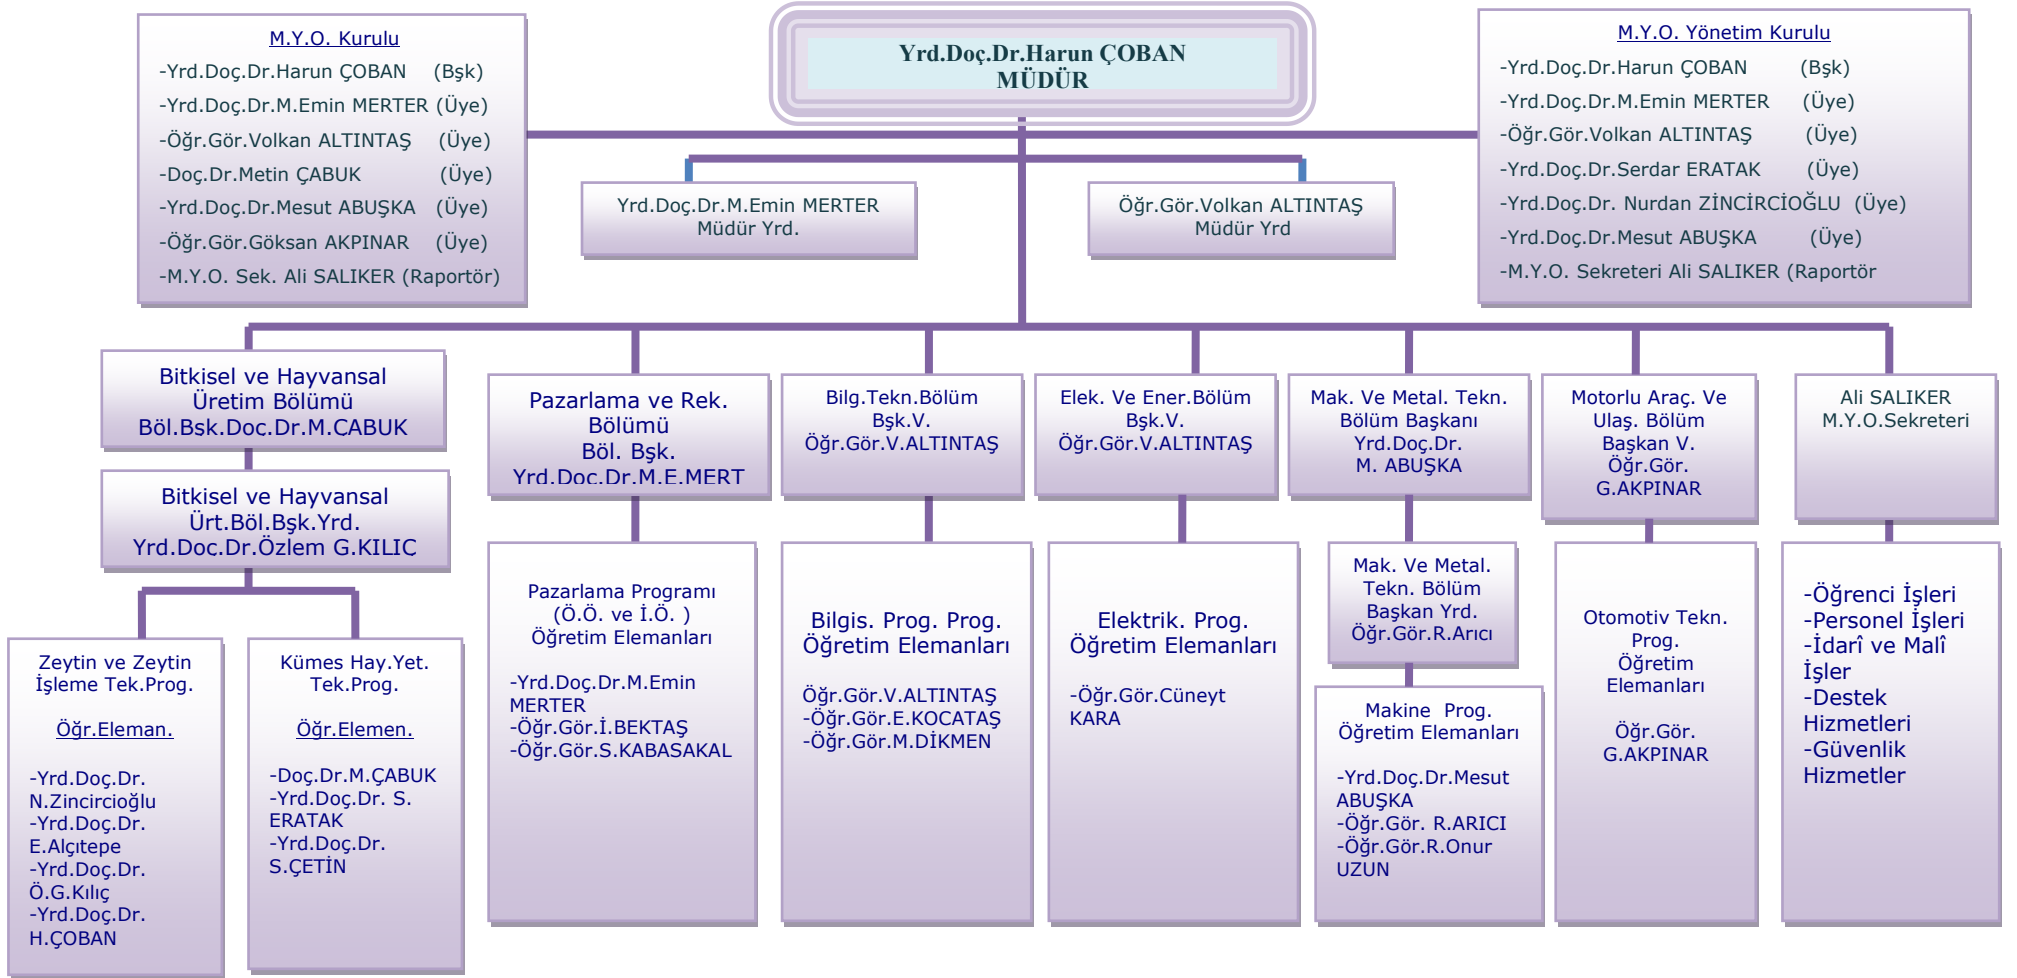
Yrd.Doç.Dr.Harun ÇOBAN
MÜDÜR

M.Y.O. Kurulu
-Yrd.Doç.Dr.Harun ÇOBAN (Bşk)
-Yrd.Doç.Dr.M.Emin MERTER (Üye)
-Öğr.Gör.Volkan ALTINTAŞ (Üye)
-Doç.Dr.Metin ÇABUK (Üye)
-Yrd.Doç.Dr.Mesut ABUŞKA (Üye)
-Öğr.Gör.Göksan AKPINAR (Üye)
-M.Y.O. Sek. Ali SALIKER (Raportör)

M.Y.O. Yönetim Kurulu
-Yrd.Doç.Dr.Harun ÇOBAN (Bşk)
-Yrd.Doç.Dr.M.Emin MERTER (Üye)
-Öğr.Gör.Volkan ALTINTAŞ (Üye)
-Yrd.Doç.Dr.Serdar ERATAK (Üye)
-Yrd.Doç.Dr. Nurdan ZİNCİRCİOĞLU (Üye)
-Yrd.Doç.Dr.Mesut ABUŞKA (Üye)
-M.Y.O. Sekreteri Ali SALIKER (Raportör

Yrd.Doç.Dr.M.Emin MERTER
Müdür Yrd.

Öğr.Gör.Volkan ALTINTAŞ
Müdür Yrd

Bitkisel ve Hayvansal Üretim Bölümü Böl.Bsk.Doc.Dr.M.CABUK

Bitkisel ve Hayvansal Ürt.Böl.Bşk.Yrd. Yrd.Doc.Dr.Özlem G.KILIC

Zeytin ve Zeytin İşleme Tek.Prog.

Öğr.Eleman.

-Yrd.Doç.Dr. N.Zincircioğlu
-Yrd.Doç.Dr. E.Alçıtepe
-Yrd.Doç.Dr. Ö.G.Kılıç
-Yrd.Doç.Dr. H.ÇOBAN

Kümes Hay.Yet. Tek.Prog.

Öğr.Elemen.

-Doç.Dr.M.ÇABUK
-Yrd.Doç.Dr. S. ERATAK
-Yrd.Doç.Dr. S.ÇETİN

Pazarlama ve Rek. Bölümü
Böl. Bşk.
Yrd.Doc.Dr.M.E.MERT

Pazarlama Programı (Ö.Ö. ve İ.Ö. ) Öğretim Elemanları

-Yrd.Doç.Dr.M.Emin MERTER
-Öğr.Gör.İ.BEKTAŞ
-Öğr.Gör.S.KABASAKAL

Bilg.Tekn.Bölüm Bşk.V. Öğr.Gör.V.ALTINTAŞ

Bilgis. Prog. Prog. Öğretim Elemanları

Öğr.Gör.V.ALTINTAŞ
-Öğr.Gör.E.KOCATAŞ
-Öğr.Gör.M.DİKMEN

Elek. Ve Ener.Bölüm Bşk.V. Öğr.Gör.V.ALTINTAŞ

Elektrik. Prog. Öğretim Elemanları

-Öğr.Gör.Cüneyt KARA

Mak. Ve Metal. Tekn. Bölüm Başkanı Yrd.Doç.Dr. M. ABUŞKA

Mak. Ve Metal. Tekn. Bölüm Başkan Yrd. Öğr.Gör.R.Arıcı

Makine Prog. Öğretim Elemanları

-Yrd.Doç.Dr.Mesut ABUŞKA
-Öğr.Gör. R.ARICI
-Öğr.Gör.R.Onur UZUN

Motorlu Araç. Ve Ulaş. Bölüm Başkan V. Öğr.Gör. G.AKPINAR

Otomotiv Tekn. Prog. Öğretim Elemanları

Öğr.Gör. G.AKPINAR

Ali SALIKER M.Y.O.Sekreteri

-Öğrenci İşleri
-Personel İşleri
-İdarî ve Malî İşler
-Destek Hizmetleri
-Güvenlik Hizmetler